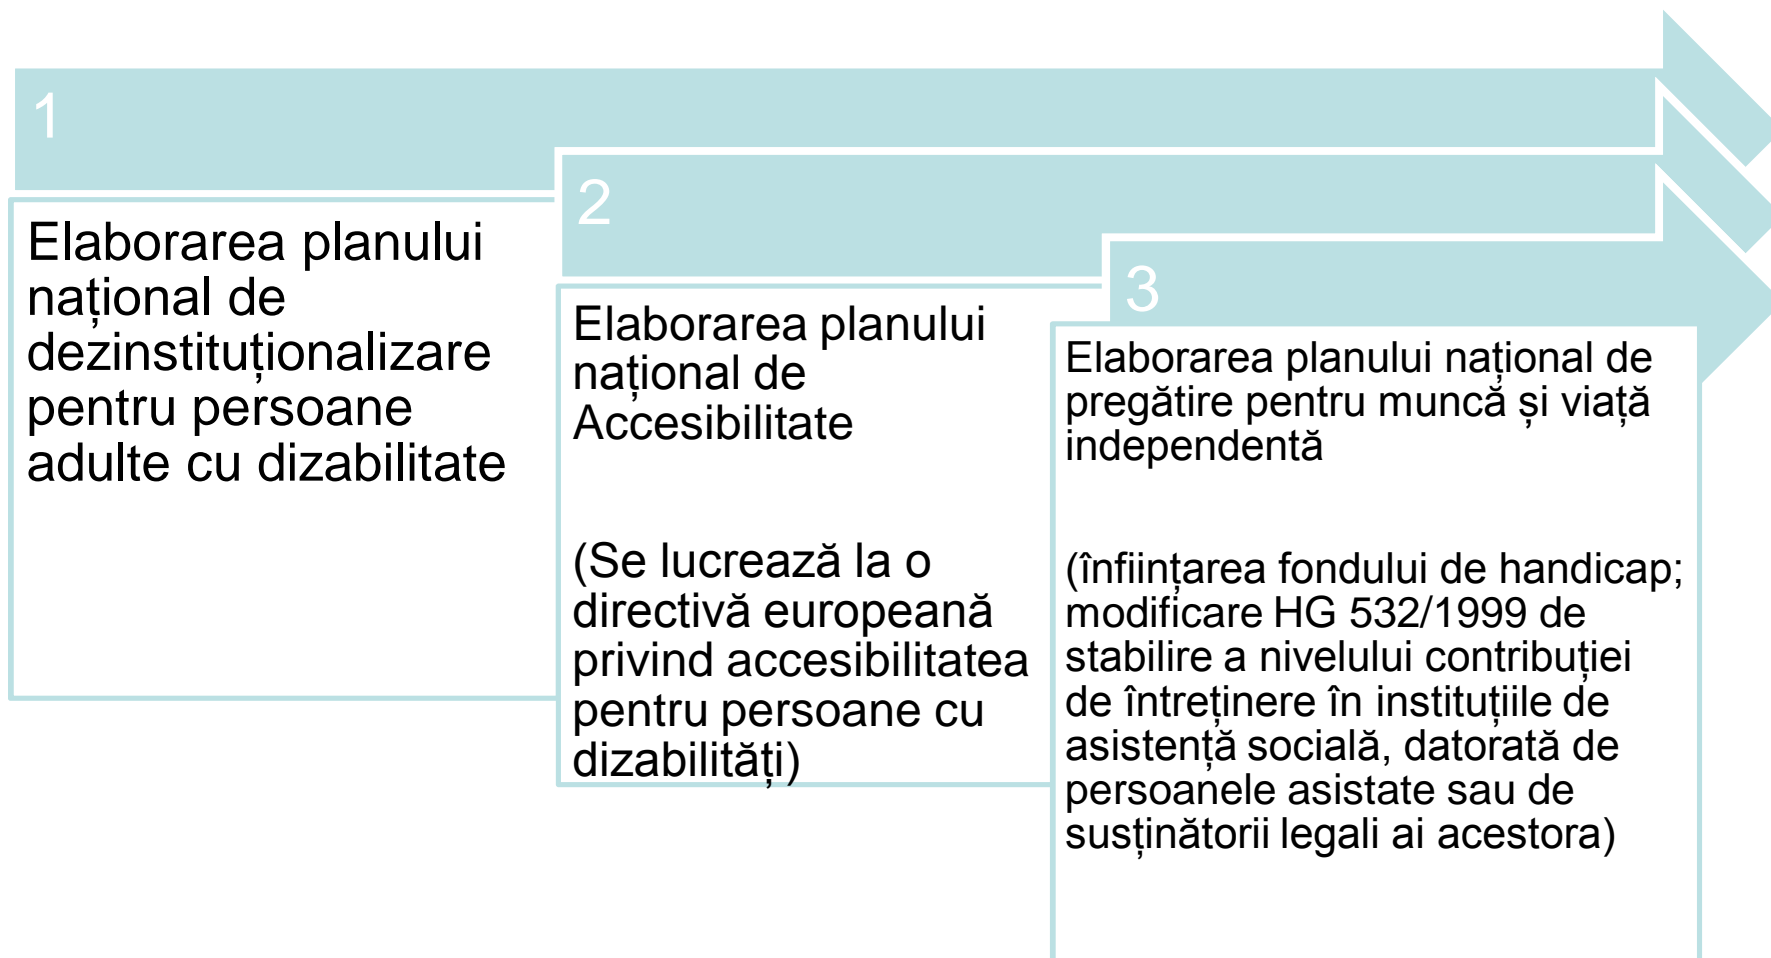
1

Elaborarea planului național de dezinstituționalizare pentru persoane adulte cu dizabilitate

2

Elaborarea planului național de Accesibilitate

(Se lucrează la o directivă europeană privind accesibilitatea pentru persoane cu dizabilități)

3

Elaborarea planului național de pregătire pentru muncă și viață independentă

(înființarea fondului de handicap; modificare HG 532/1999 de stabilire a nivelului contribuției de întreținere în instituțiile de asistență socială, datorată de persoanele asistate sau de susținătorii legali ai acestora)